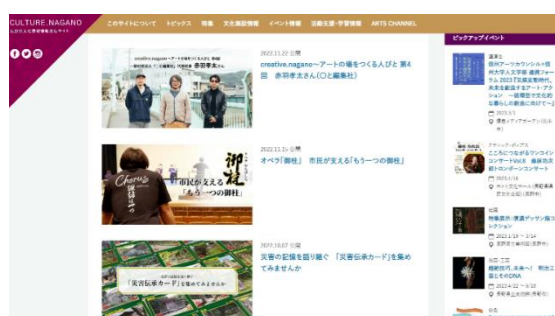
CULTURE.NAGANO
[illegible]

このサイトについて　トピックス　特集　文化施設情報　イベント情報　活動支援・学習情報　ARTS CHANNEL

ピックアップイベント

creative.nagano〜アートの場をつくる人びと 第4回 赤羽孝太さん
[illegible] 赤羽孝太さん

2022.11.22 公開
creative.nagano〜アートの場をつくる人びと 第4回　赤羽孝太さん（ひと編集社）

市民が支える「もう一つの御柱」
御柱
Chorus

2022.11.1 公開
オペラ「御柱」　市民が支える「もう一つの御柱」

「災害伝承カード」を集めてみませんか

2022.10.07 公開
災害の記憶を語り継ぐ「災害伝承カード」を集めてみませんか

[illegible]
信州アーツカウンシル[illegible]
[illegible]

こころにつながるワンコイン コンサート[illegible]
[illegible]

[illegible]

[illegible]